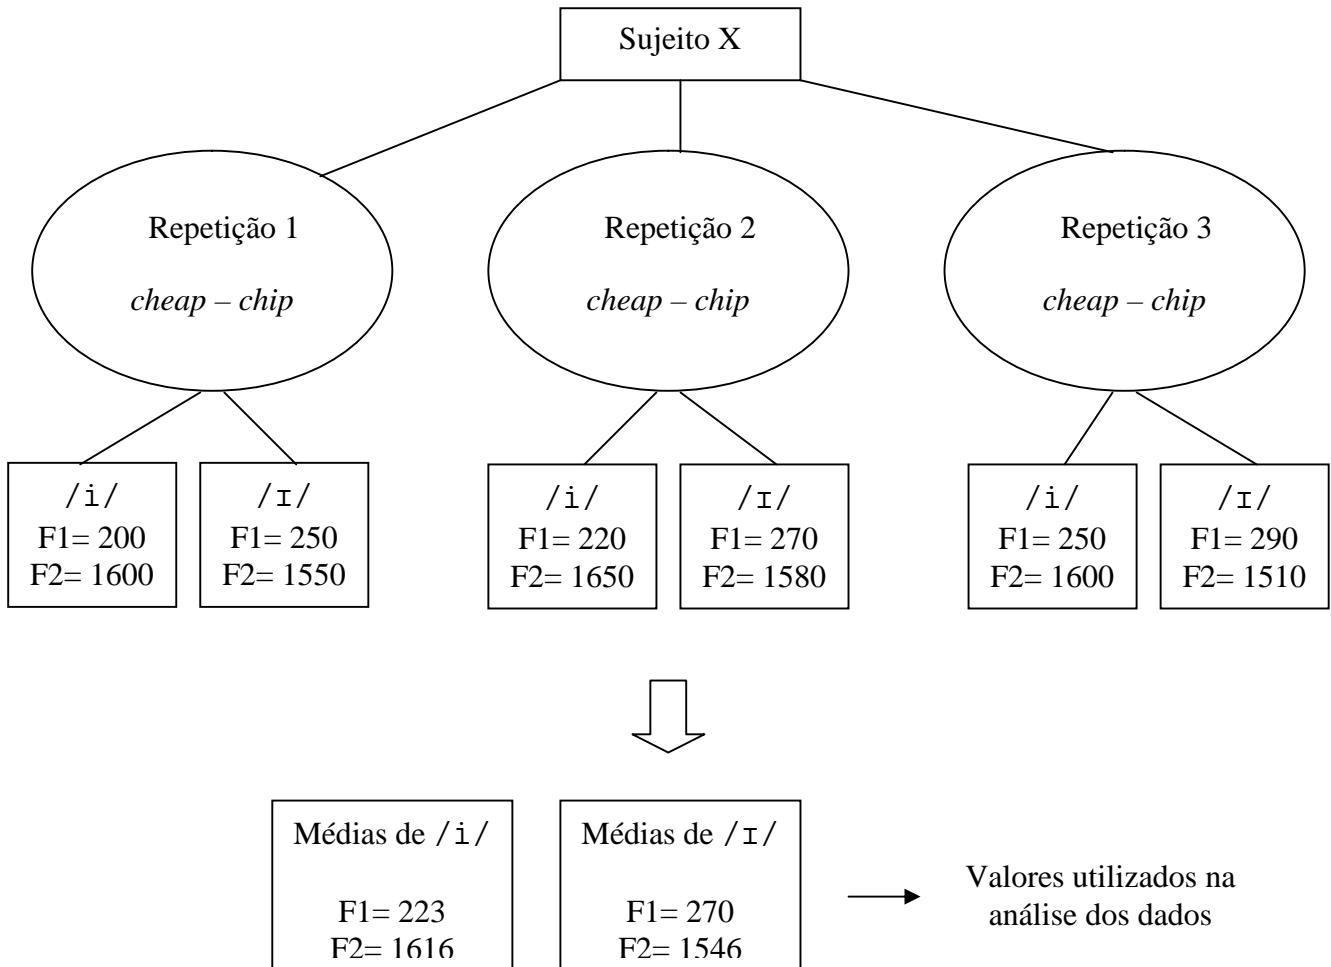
Sujeito X

Repetição 1
*cheap – chip*

Repetição 2
*cheap – chip*

Repetição 3
*cheap – chip*

/i/
F1= 200
F2= 1600

/ɪ/
F1= 250
F2= 1550

/i/
F1= 220
F2= 1650

/ɪ/
F1= 270
F2= 1580

/i/
F1= 250
F2= 1600

/ɪ/
F1= 290
F2= 1510

Médias de /i/

F1= 223
F2= 1616

Médias de /ɪ/

F1= 270
F2= 1546

Valores utilizados na análise dos dados